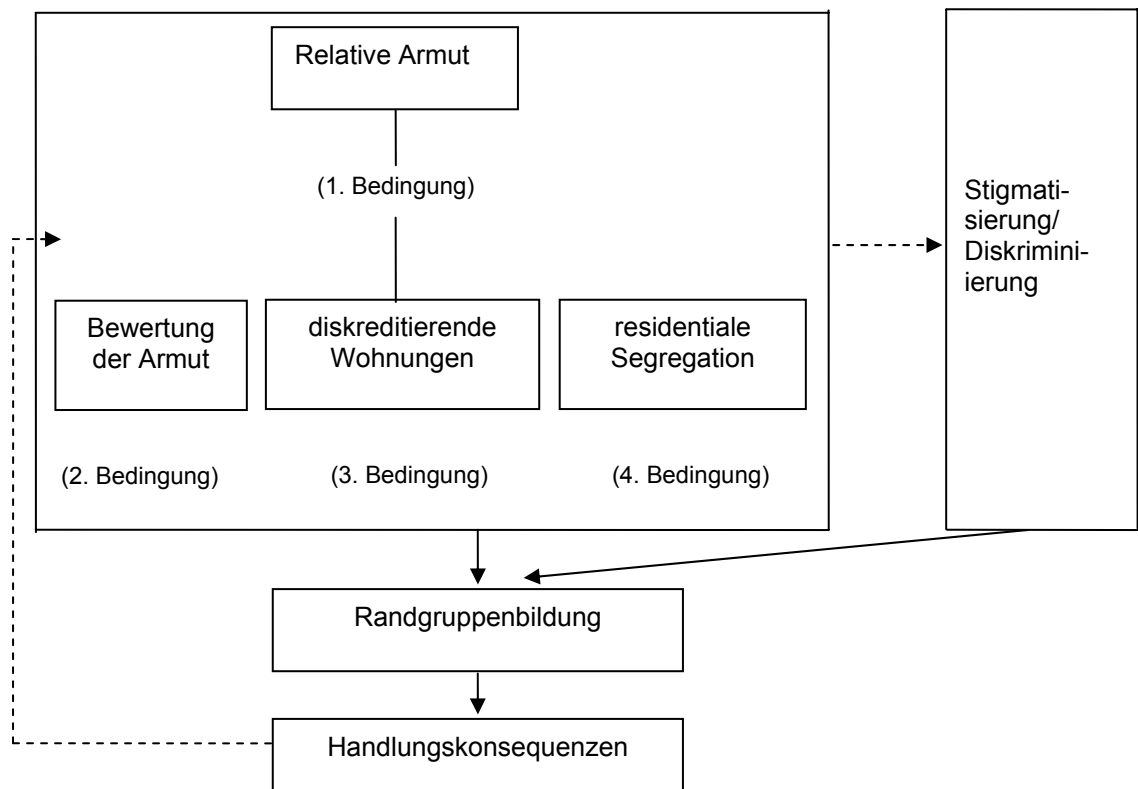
Relative Armut

(1. Bedingung)

Bewertung der Armut

diskreditierende Wohnungen

residentiale Segregation

(2. Bedingung)

(3. Bedingung)

(4. Bedingung)

Stigmatisierung/ Diskriminierung

Randgruppenbildung

Handlungskonsequenzen